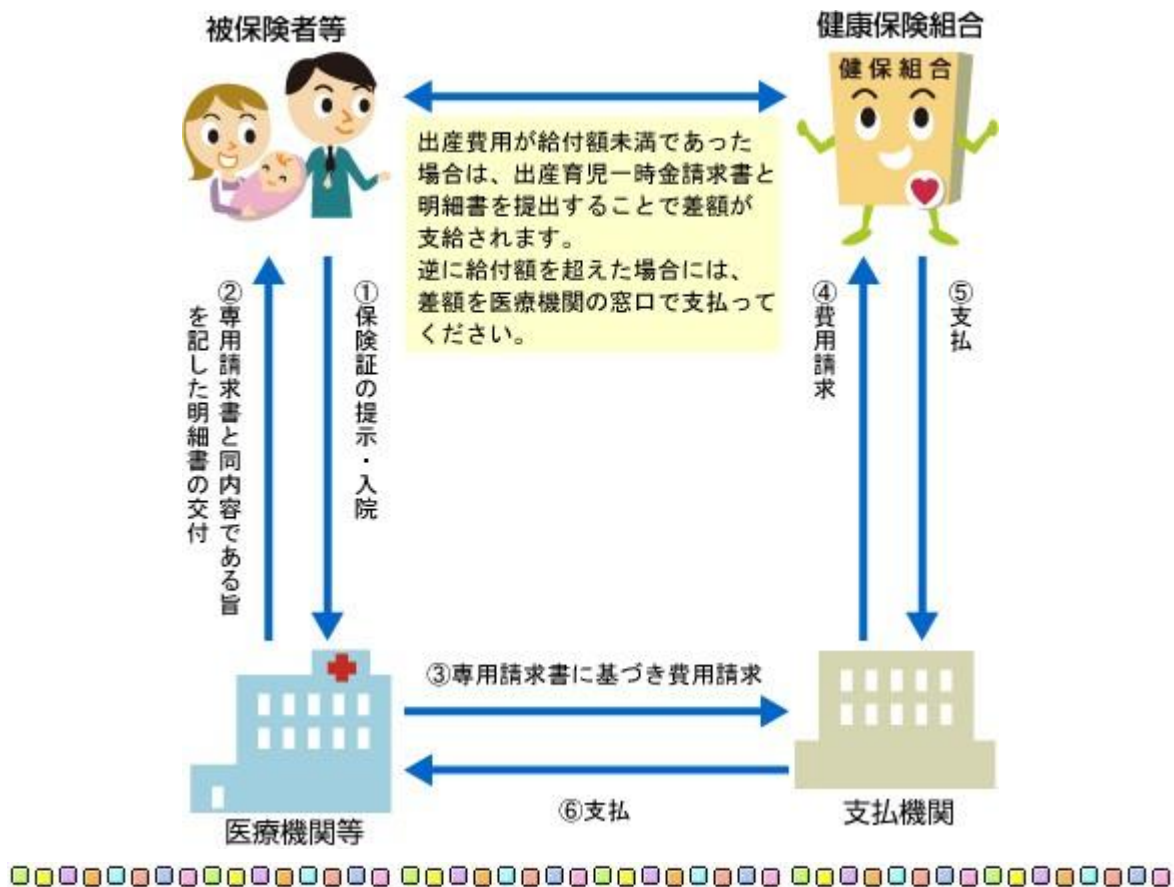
被保険者等

健康保険組合

健保組合

出産費用が給付額未満であった場合は、出産育児一時金請求書と明細書を提出することで差額が支給されます。
逆に給付額を超えた場合には、差額を医療機関の窓口で支払ってください。

②専用請求書と同内容である旨を記した明細書の交付

①保険証の提示・入院

④費用請求

⑤支払

③専用請求書に基づき費用請求

⑥支払

医療機関等

支払機関